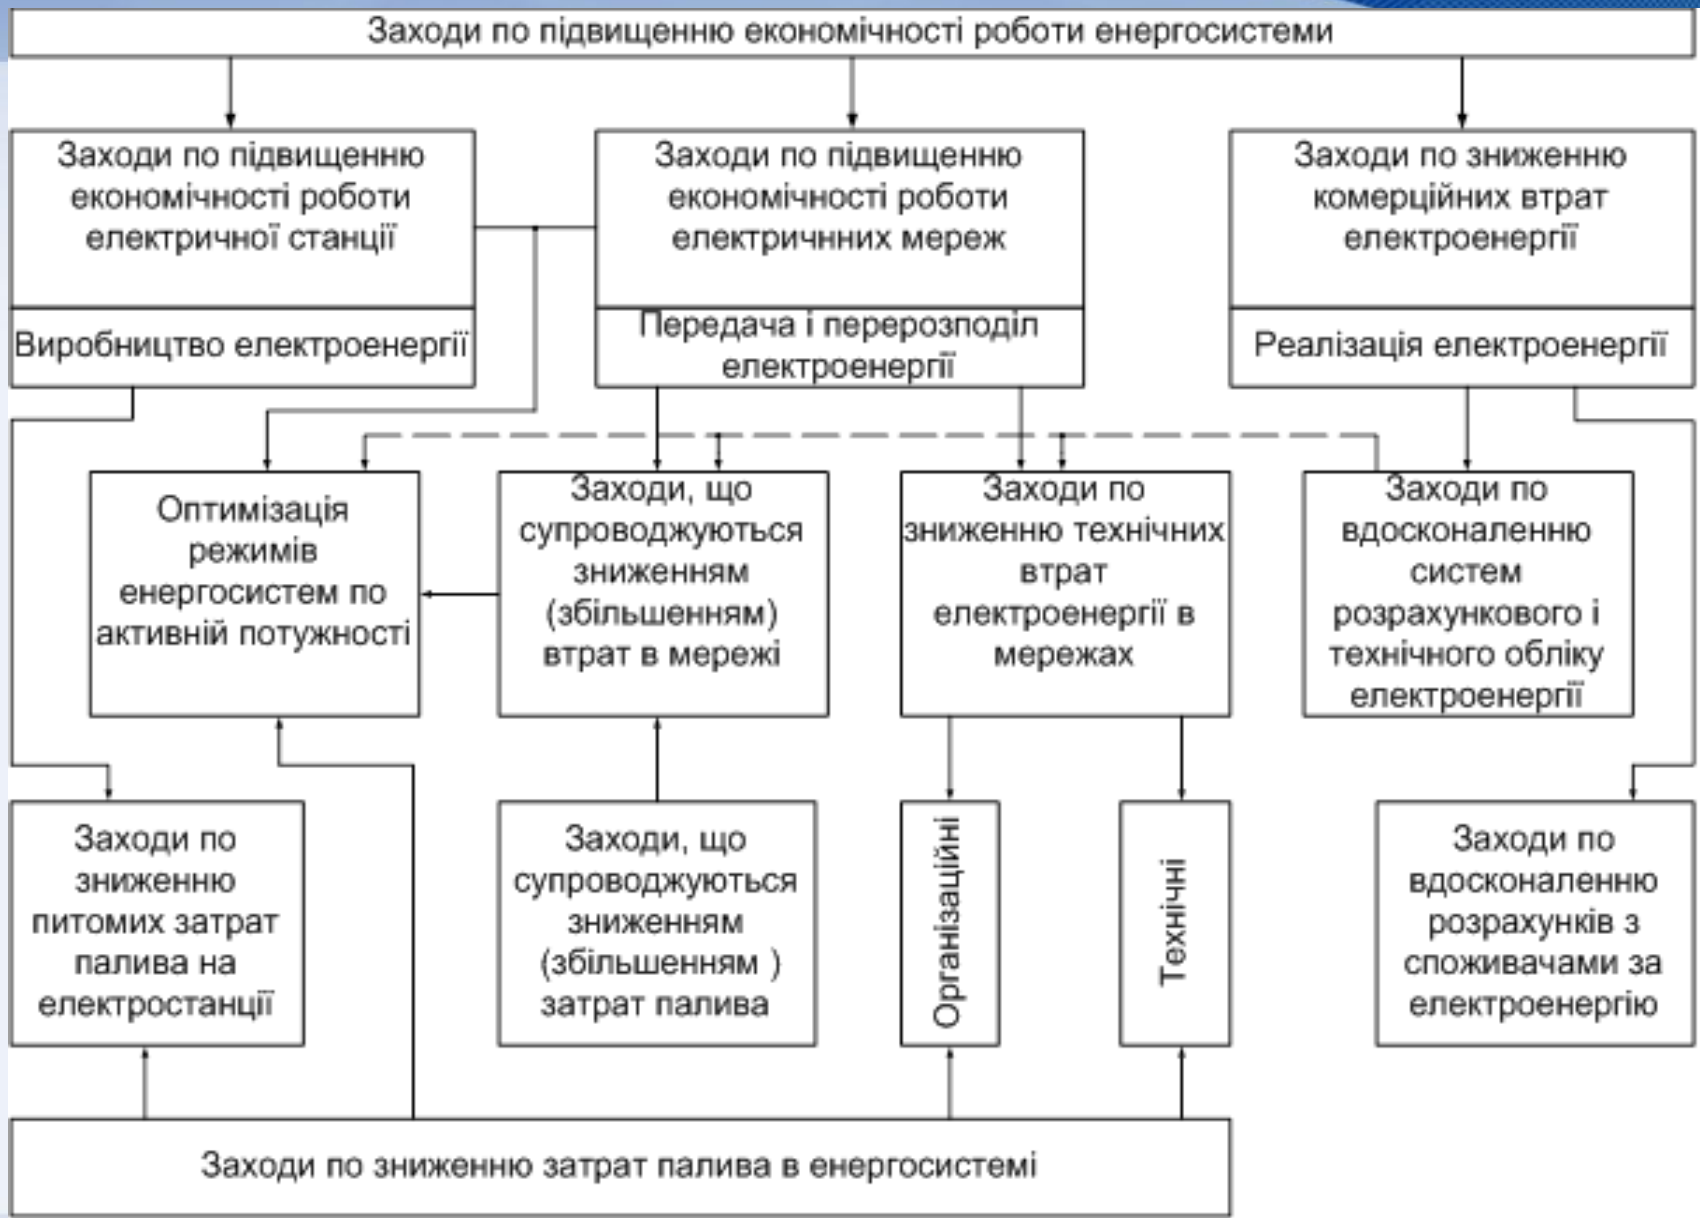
Заходи по підвищенню економічності роботи енергосистеми

Заходи по підвищенню економічності роботи електричної станції

Виробництво електроенергії

Заходи по підвищенню економічності роботи електричнних мереж

Передача і перерозподіл електроенергії

Заходи по зниженню комерційних втрат електроенергії

Реалізація електроенергії

Оптимізація режимів енергосистем по активній потужності

Заходи, що супроводжуються зниженням (збільшенням) втрат в мережі

Заходи по зниженню технічних втрат електроенергії в мережах

Заходи по вдосконаленню систем розрахункового і технічного обліку електроенергії

Заходи по зниженню питомих затрат палива на електростанції

Заходи, що супроводжуються зниженням (збільшенням ) затрат палива

Організаційні

Технічні

Заходи по вдосконаленню розрахунків з споживачами за електроенергію

Заходи по зниженню затрат палива в енергосистемі